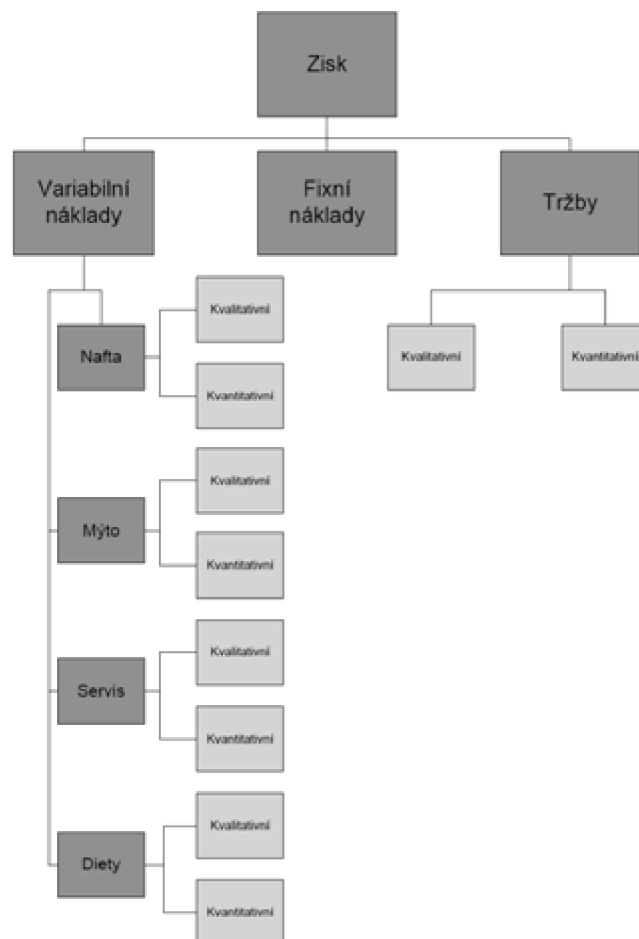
Zisk

Variabilní náklady

Fixní náklady

Tržby

Nafta

Kvalitativní

Kvantitativní

Mýto

Kvalitativní

Kvantitativní

Servis

Kvalitativní

Kvantitativní

Diety

Kvalitativní

Kvantitativní

Kvalitativní

Kvantitativní